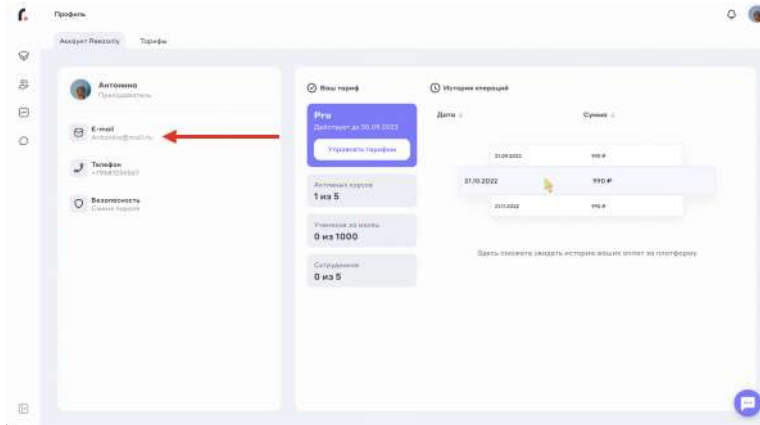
Профиль

Аккаунт Reezonly Тарифы

Антонина
Преподаватель

E-mail
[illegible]

Телефон
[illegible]

Безопасность
Смена пароля

Ваш тариф

Pro
Действует до 30.09.2023

Управлять тарифом

Активных курсов
1 из 5

Учеников за месяц
0 из 1000

Сотрудников
0 из 5

История операций

| Дата | Сумма |
|---|---|
| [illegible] | 990 ₽ |
| 31.10.2022 | 990 ₽ |
| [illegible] | 990 ₽ |

Здесь сможете увидеть историю ваших оплат за платформу